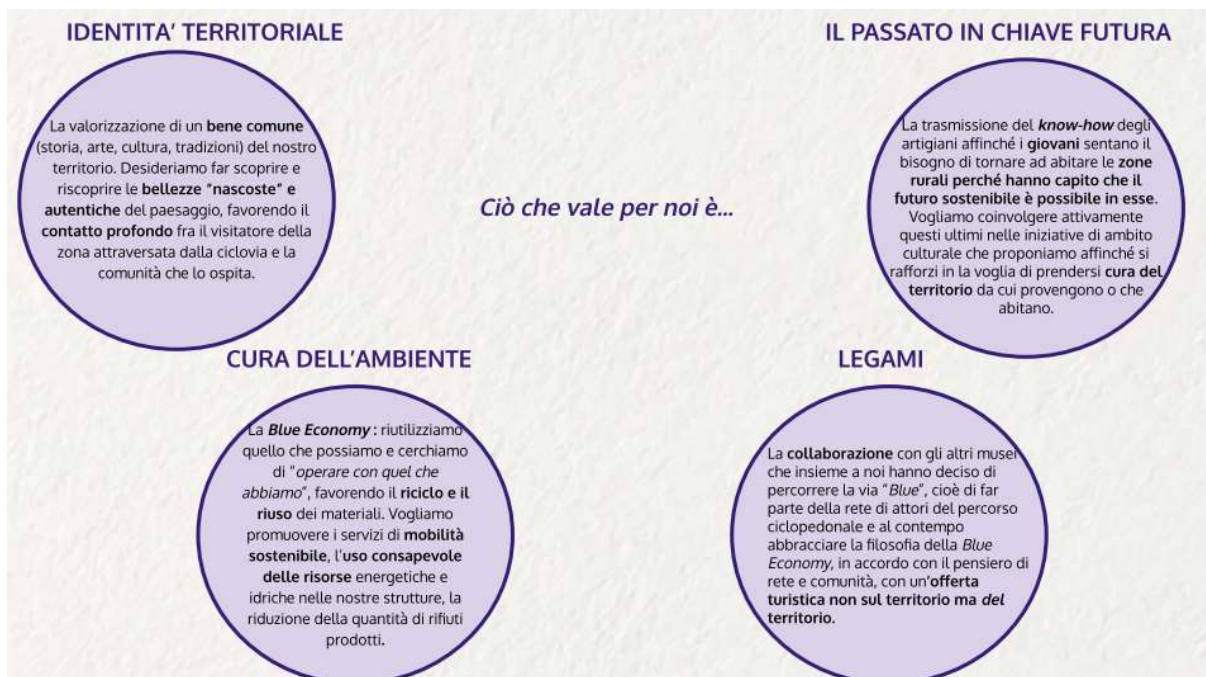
IDENTITA' TERRITORIALE

La valorizzazione di un bene comune (storia, arte, cultura, tradizioni) del nostro territorio. Desideriamo far scoprire e riscoprire le bellezze "nascoste" e autentiche del paesaggio, favorendo il contatto profondo fra il visitatore della zona attraversata dalla ciclovia e la comunità che lo ospita.

Ciò che vale per noi è...

IL PASSATO IN CHIAVE FUTURA

La trasmissione del know-how degli artigiani affinché i giovani sentano il bisogno di tornare ad abitare le zone rurali perché hanno capito che il futuro sostenibile è possibile in esse. Vogliamo coinvolgere attivamente questi ultimi nelle iniziative di ambito culturale che proponiamo affinché si rafforzi in la voglia di prendersi cura del territorio da cui provengono o che abitano.

CURA DELL'AMBIENTE

La Blue Economy : riutilizziamo quello che possiamo e cerchiamo di "operare con quel che abbiamo", favorendo il riciclo e il riuso dei materiali. Vogliamo promuovere i servizi di mobilità sostenibile, l'uso consapevole delle risorse energetiche e idriche nelle nostre strutture, la riduzione della quantità di rifiuti prodotti.

LEGAMI

La collaborazione con gli altri musei che insieme a noi hanno deciso di percorrere la via "Blue", cioè di far parte della rete di attori del percorso ciclopedonale e al contempo abbracciare la filosofia della Blue Economy, in accordo con il pensiero di rete e comunità, con un'offerta turistica non sul territorio ma del territorio.